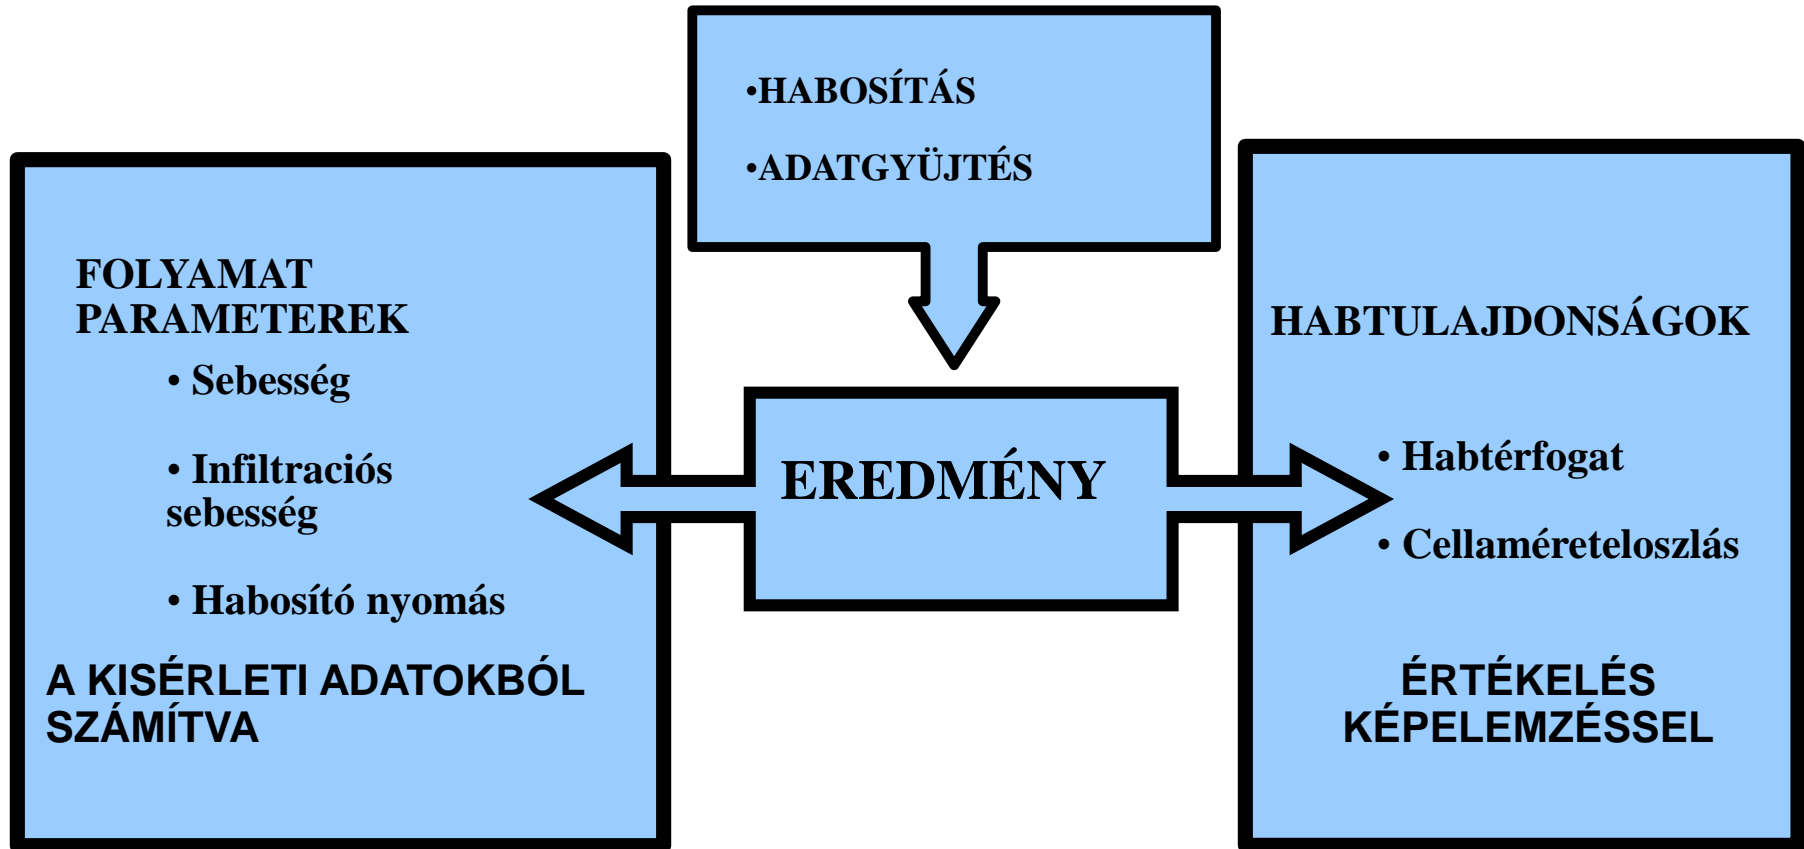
•HABOSÍTÁS

•ADATGYÜJTÉS

FOLYAMAT PARAMETEREK

• Sebesség

• Infiltraciós sebesség

• Habosító nyomás

A KISÉRLETI ADATOKBÓL SZÁMÍTVA

EREDMÉNY

HABTULAJDONSÁGOK

• Habtérfogat

• Cellaméreteloszlás

ÉRTÉKELÉS KÉPELEMZÉSSEL